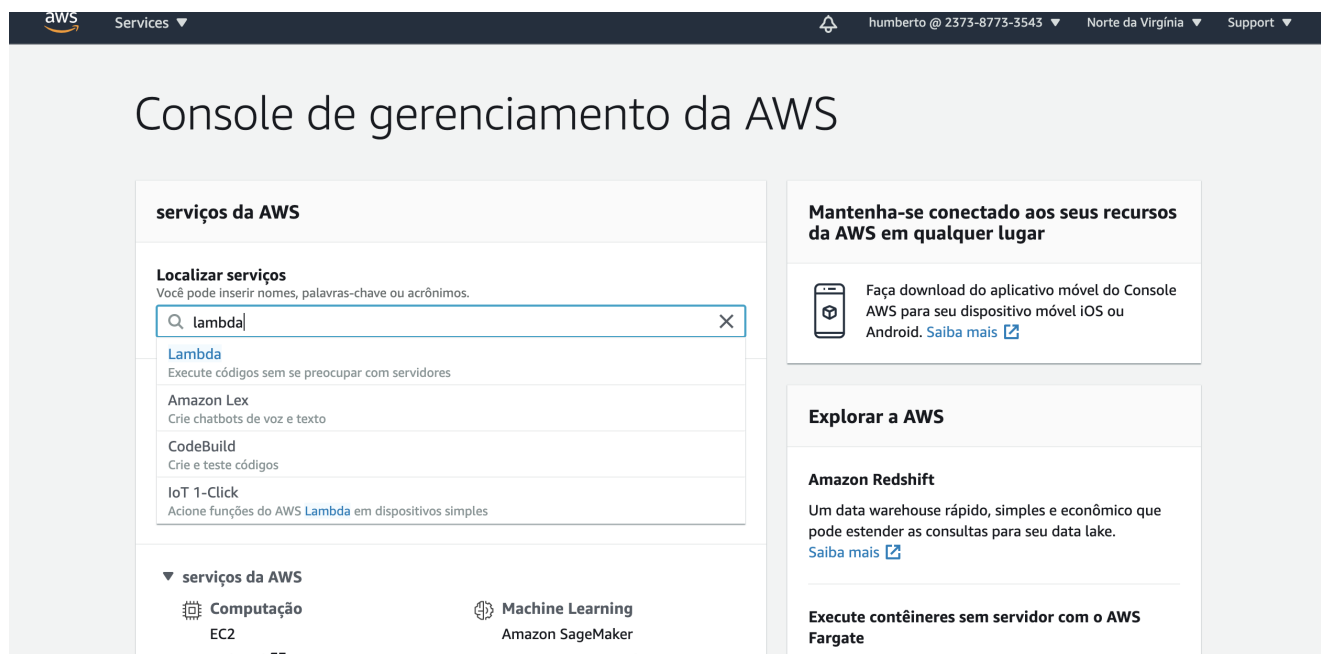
aws Services ▼ humberto @ 2373-8773-3543 ▼ Norte da Virgínia ▼ Support ▼

Console de gerenciamento da AWS

serviços da AWS

Localizar serviços
Você pode inserir nomes, palavras-chave ou acrônimos.

lambda

Lambda
Execute códigos sem se preocupar com servidores

Amazon Lex
Crie chatbots de voz e texto

CodeBuild
Crie e teste códigos

IoT 1-Click
Acione funções do AWS Lambda em dispositivos simples

▼ serviços da AWS

Computação
EC2

Machine Learning
Amazon SageMaker

Mantenha-se conectado aos seus recursos da AWS em qualquer lugar

Faça download do aplicativo móvel do Console AWS para seu dispositivo móvel iOS ou Android. Saiba mais

Explorar a AWS

Amazon Redshift
Um data warehouse rápido, simples e econômico que pode estender as consultas para seu data lake. Saiba mais

Execute contêineres sem servidor com o AWS Fargate